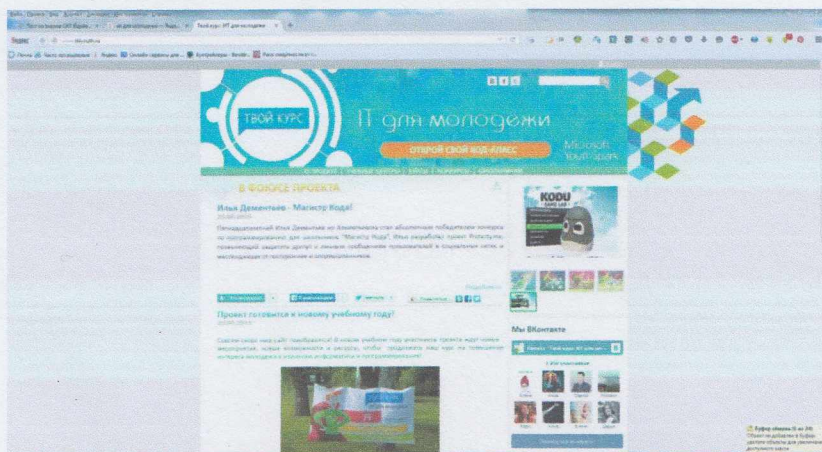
ТВОЙ КУРС

IT для молодежи

ОТКРОЙ СВОЙ КОД-КЛАСС

Microsoft YouthSpark

В ФОКУСЕ ПРОЕКТА

Илья Дементьев - Магистр Кода!

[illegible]

Подробнее

Проект готовится к новому учебному году!

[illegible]

KODU GAME LAB

Мы ВКонтакте

Ваш браузер сообщает о настройках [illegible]